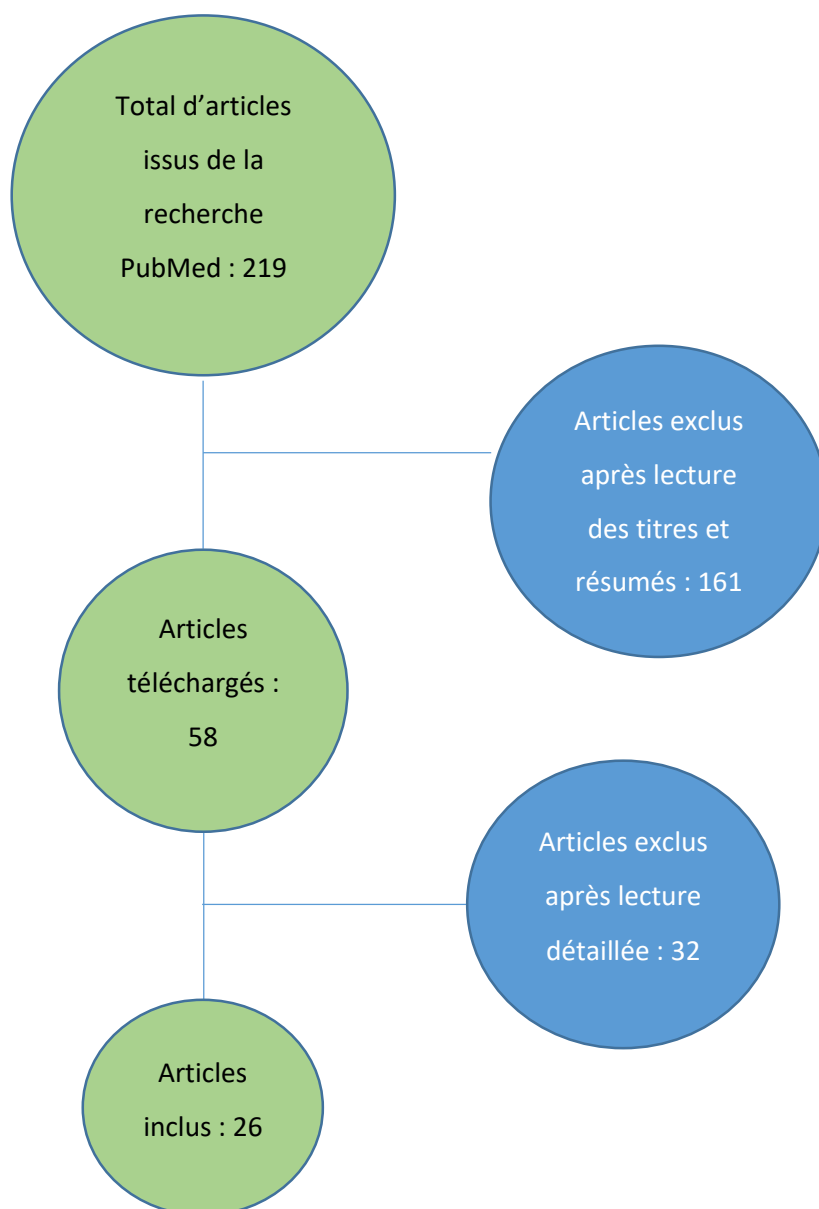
Total d’articles issus de la recherche PubMed : 219

Articles exclus après lecture des titres et résumés : 161

Articles téléchargés : 58

Articles exclus après lecture détaillée : 32

Articles inclus : 26